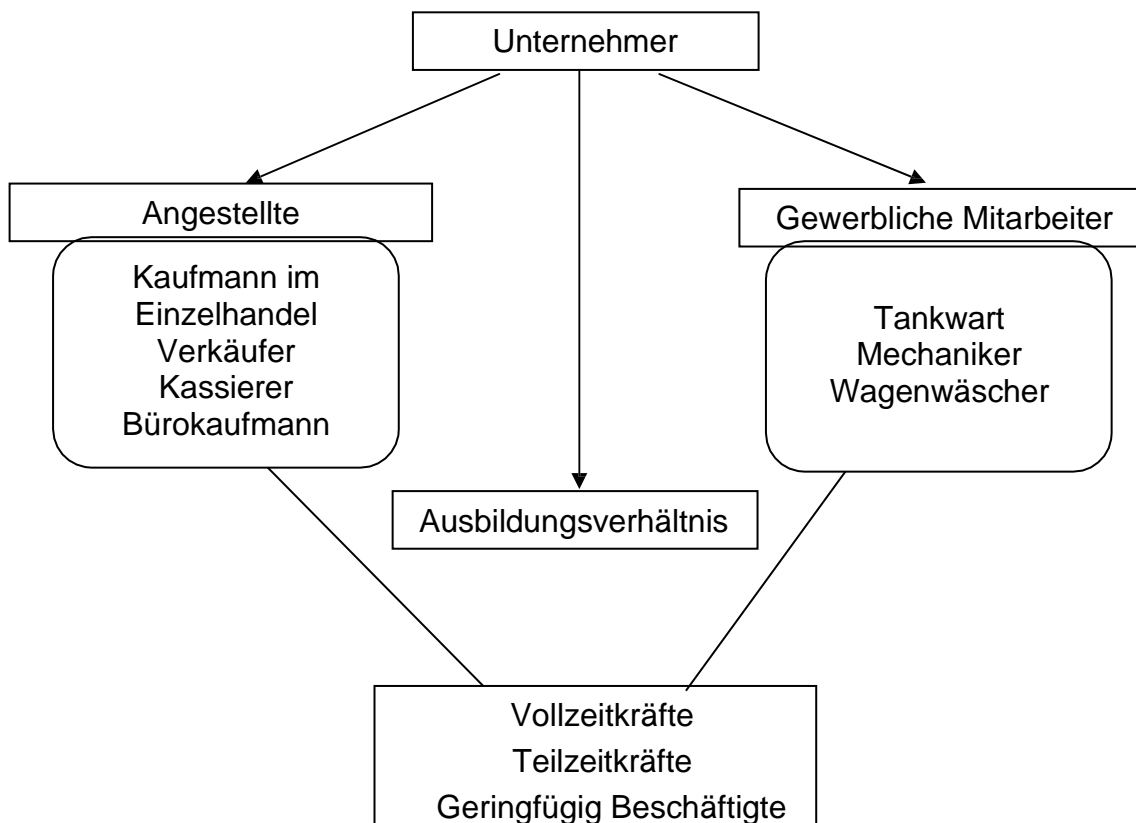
Unternehmer

Angestellte

Kaufmann im Einzelhandel
Verkäufer
Kassierer
Bürokaufmann

Ausbildungsverhältnis

Gewerbliche Mitarbeiter

Tankwart
Mechaniker
Wagenwäscher

Vollzeitkräfte
Teilzeitkräfte
Geringfügig Beschäftigte